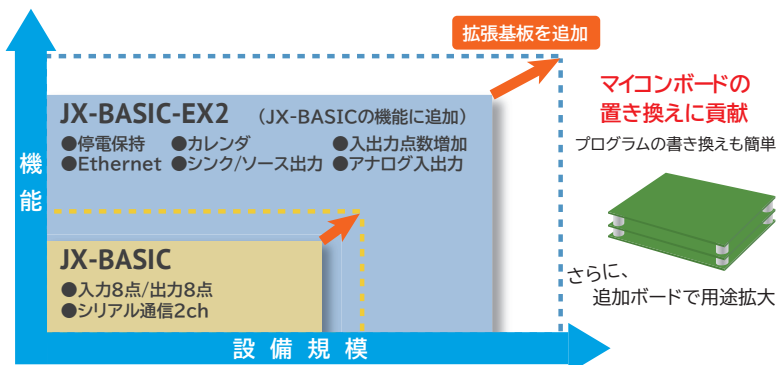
拡張基板を追加

JX-BASIC-EX2 （JX-BASICの機能に追加）
●停電保持 ●カレンダ ●入出力点数増加
●Ethernet ●シンク/ソース出力 ●アナログ入出力

JX-BASIC
●入力8点/出力8点
●シリアル通信2ch

機能

設備規模

マイコンボードの
置き換えに貢献

プログラムの書き換えも簡単

さらに、
追加ボードで用途拡大